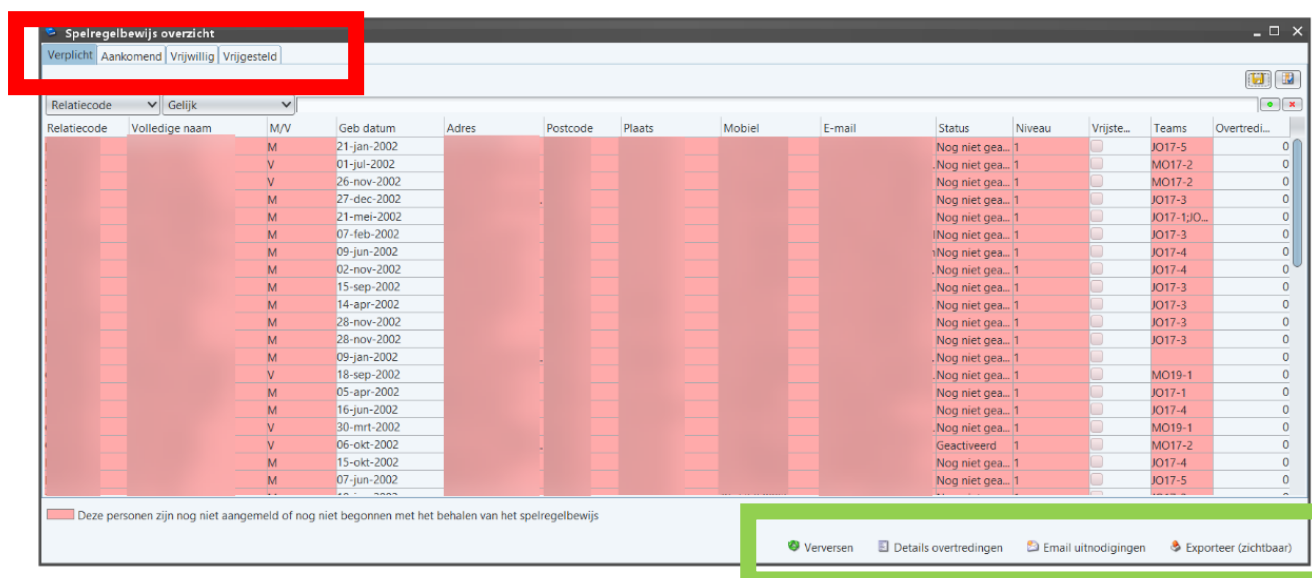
Spelregelbewijs overzicht

Verplicht | Aankomend | Vrijwillig | Vrijgesteld

Relatiecode | Gelijk

| Relatiecode | Volledige naam | M/V | Geb datum | Adres | Postcode | Plaats | Mobiel | E-mail | Status | Niveau | Vrijste... | Teams | Overtredi... |
|---|---|---|---|---|---|---|---|---|---|---|---|---|---|
| | | M | 21-jan-2002 | | | | | | Nog niet gea... | 1 | | JO17-5 | 0 |
| | | V | 01-jul-2002 | | | | | | Nog niet gea... | 1 | | MO17-2 | 0 |
| | | V | 26-nov-2002 | | | | | | Nog niet gea... | 1 | | MO17-2 | 0 |
| | | M | 27-dec-2002 | | | | | | Nog niet gea... | 1 | | JO17-3 | 0 |
| | | M | 21-mei-2002 | | | | | | Nog niet gea... | 1 | | JO17-1;JO... | 0 |
| | | M | 07-feb-2002 | | | | | | Nog niet gea... | 1 | | JO17-3 | 0 |
| | | M | 09-jun-2002 | | | | | | Nog niet gea... | 1 | | JO17-4 | 0 |
| | | M | 02-nov-2002 | | | | | | Nog niet gea... | 1 | | JO17-4 | 0 |
| | | M | 15-sep-2002 | | | | | | Nog niet gea... | 1 | | JO17-3 | 0 |
| | | M | 14-apr-2002 | | | | | | Nog niet gea... | 1 | | JO17-3 | 0 |
| | | M | 28-nov-2002 | | | | | | Nog niet gea... | 1 | | JO17-3 | 0 |
| | | M | 28-nov-2002 | | | | | | Nog niet gea... | 1 | | JO17-3 | 0 |
| | | M | 09-jan-2002 | | | | | | Nog niet gea... | 1 | | | 0 |
| | | V | 18-sep-2002 | | | | | | Nog niet gea... | 1 | | MO19-1 | 0 |
| | | M | 05-apr-2002 | | | | | | Nog niet gea... | 1 | | JO17-1 | 0 |
| | | M | 16-jun-2002 | | | | | | Nog niet gea... | 1 | | JO17-4 | 0 |
| | | V | 30-mrt-2002 | | | | | | Nog niet gea... | 1 | | MO19-1 | 0 |
| | | V | 06-okt-2002 | | | | | | Geactiveerd | 1 | | MO17-2 | 0 |
| | | M | 15-okt-2002 | | | | | | Nog niet gea... | 1 | | JO17-4 | 0 |
| | | M | 07-jun-2002 | | | | | | Nog niet gea... | 1 | | JO17-5 | 0 |

Deze personen zijn nog niet aangemeld of nog niet begonnen met het behalen van het spelregelbewijs

Verversen | Details overtredingen | Email uitnodigingen | Exporteer (zichtbaar)